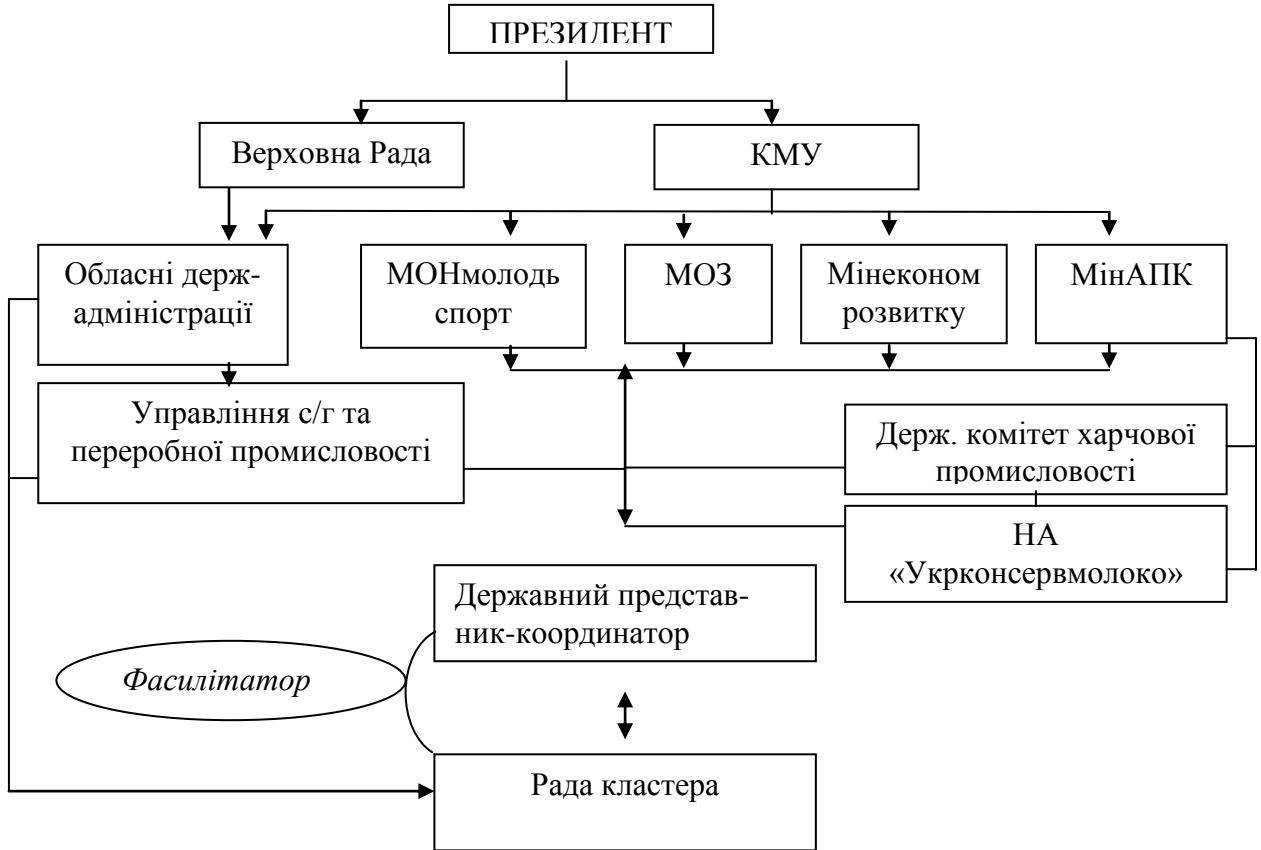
ПРЕЗИДЕНТ

Верховна Рада

КМУ

Обласні держ-адміністрації

МОНмолодь спорт

МОЗ

Мінеконом розвитку

МінАПК

Управління с/г та переробної промисловості

Держ. комітет харчової промисловості

НА «Укрконсервмолоко»

Державний представник-координатор

Фасилітатор

Рада кластера